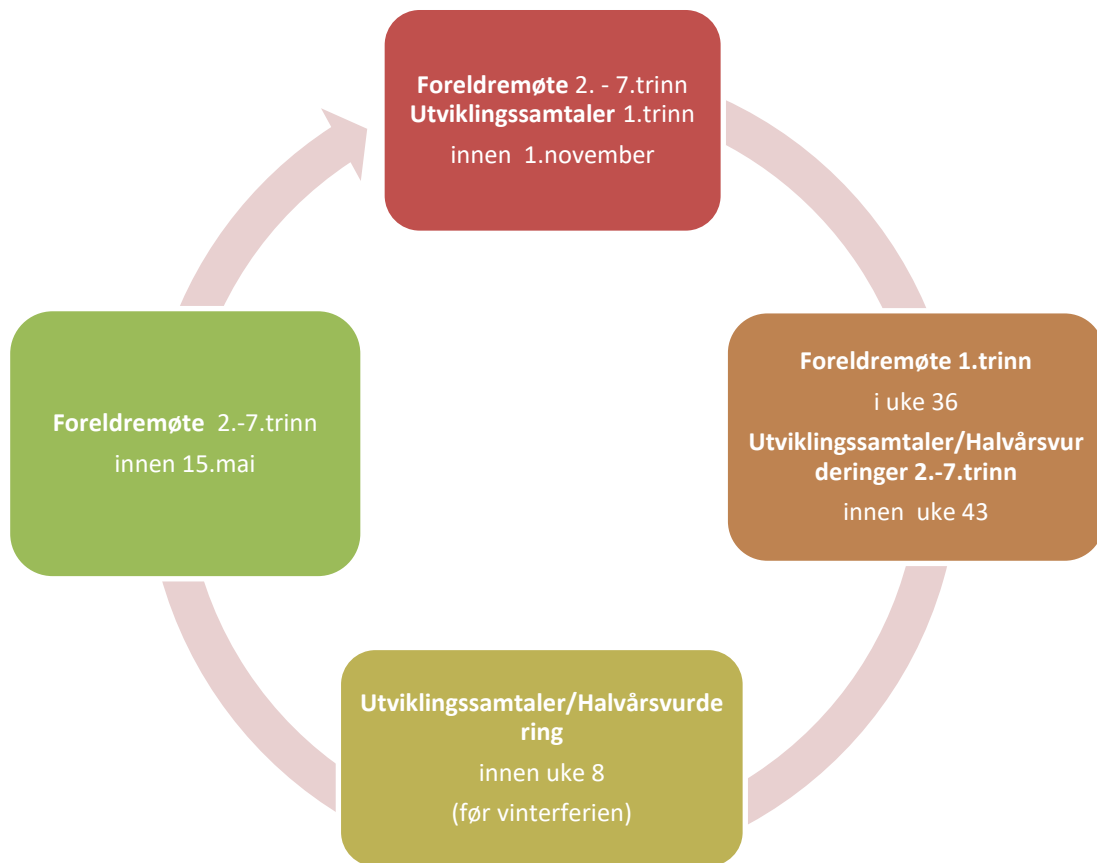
Foreldremøte 2. - 7.trinn
Utviklingssamtaler 1.trinn
innen 1.november

Foreldremøte 1.trinn
i uke 36
Utviklingssamtaler/Halvårsvurderinger 2.-7.trinn
innen uke 43

Utviklingssamtaler/Halvårsvurdering
innen uke 8
(før vinterferien)

Foreldremøte 2.-7.trinn
innen 15.mai